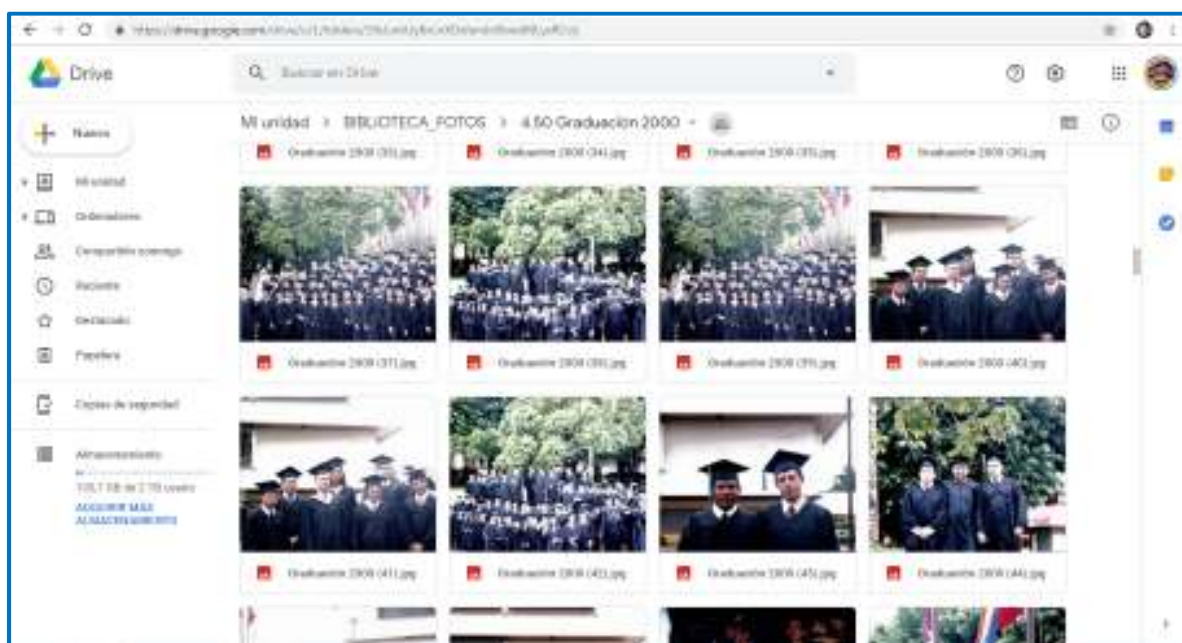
https://drive.google.com/drive/u/1/folders/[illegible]

Drive

Buscar en Drive

Nuevo

Mi unidad

Ordenadores

Compartido conmigo

Reciente

Destacado

Papelera

Copias de seguridad

Almacenamiento

105,7 GB de 2 TB usado

ADQUIRIR MÁS ALMACENAMIENTO

Mi unidad > BIBLIOTECA_FOTOS > 4.50 Graduacion 2000

Graduación 2000 (33).jpg

Graduación 2000 (34).jpg

Graduación 2000 (35).jpg

Graduación 2000 (36).jpg

Graduación 2000 (37).jpg

Graduación 2000 (38).jpg

Graduación 2000 (39).jpg

Graduación 2000 (40).jpg

Graduación 2000 (41).jpg

Graduación 2000 (42).jpg

Graduación 2000 (43).jpg

Graduación 2000 (44).jpg